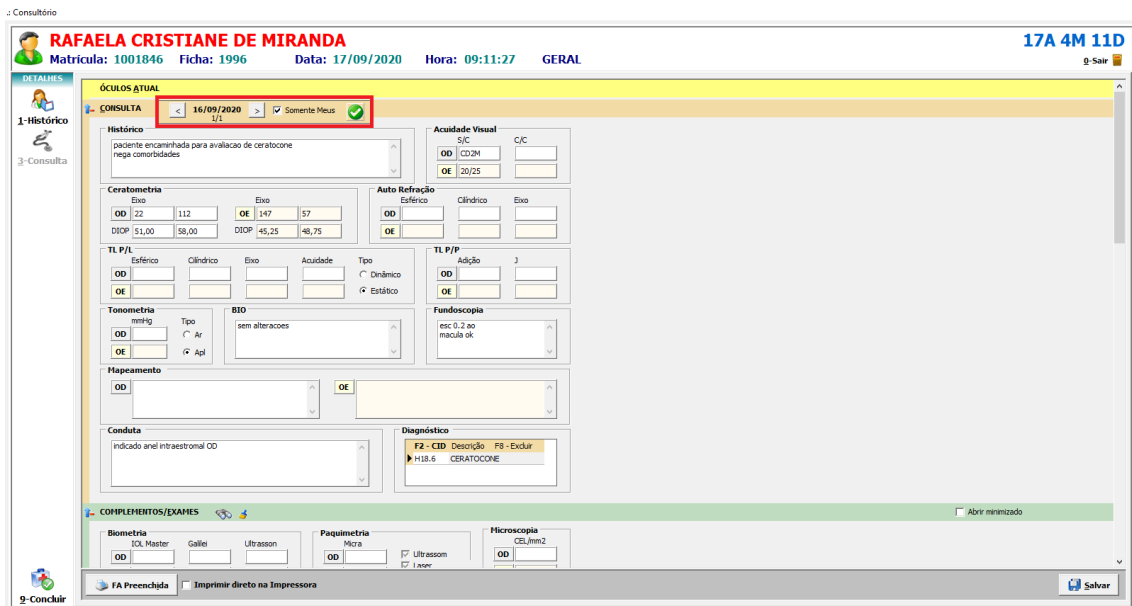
.: Consultório

RAFAELA CRISTIANE DE MIRANDA
Matrícula: 1001846 Ficha: 1996 Data: 17/09/2020 Hora: 09:11:27 GERAL

17A 4M 11D
0-Sair

DETALHES
1-Histórico
3-Consulta

ÓCULOS ATUAL

CONSULTA < 16/09/2020 1/1 > Somente Meus

Histórico
paciente encaminhada para avaliacao de ceratocone
nega comorbidades

Acuidade Visual
S/C C/C
OD CD2M
OE 20/25

Ceratometria
Eixo Eixo
OD 22 112 OE 147 57
DIOP 51,00 58,00 DIOP 45,25 48,75

Auto Refração
Esférico Cilíndrico Eixo
OD
OE

TL P/L
Esférico Cilíndrico Eixo Acuidade Tipo
OD Dinâmico
OE Estático

TL P/P
Adição J
OD
OE

Tonometria
mmHg Tipo
OD Ar
OE Apl

BIO
sem alteracoes

Fundoscopia
esc 0.2 ao
macula ok

Mapeamento
OD
OE

Conduta
indicado anel intraestromal OD

Diagnóstico
| F2 - CID | Descrição | F8 - Excluir |
|---|---|---|
| H18.6 | CERATOCONE | |

COMPLEMENTOS/EXAMES
Abrir minimizado

Biometria
IOL Master Galilei Ultrasson
OD

Paquimetria
Micra
OD
Ultrassom
Laser

Microscopia
CEL/mm2
OD

9-Concluir
FA Preenchida
Imprimir direto na Impressora
Salvar